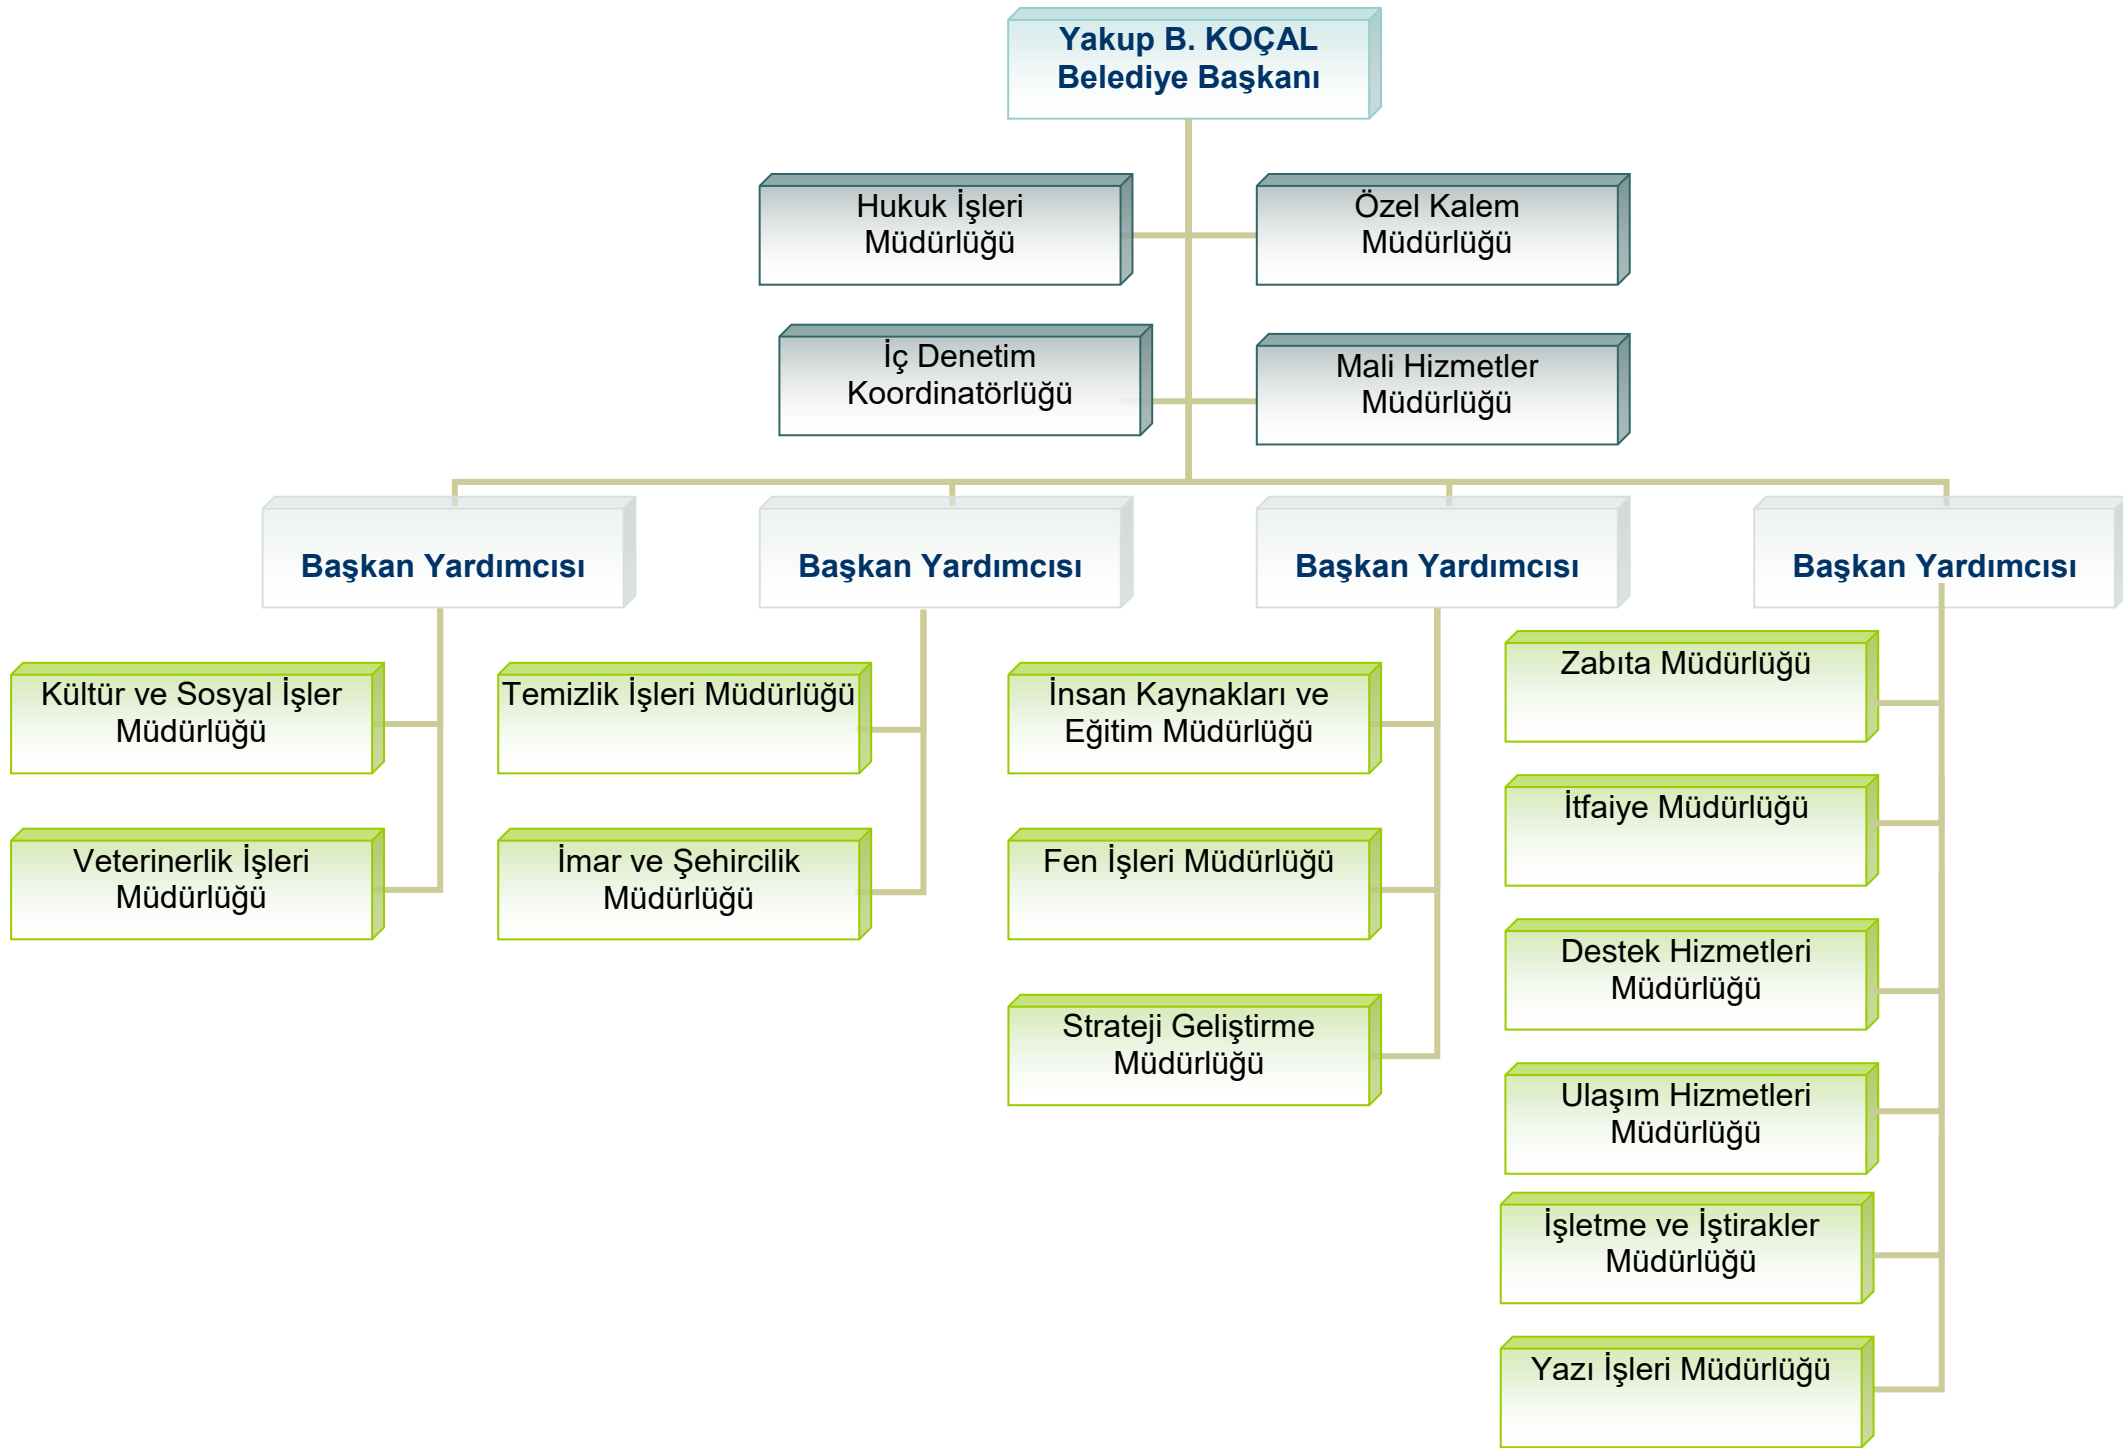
Yakup B. KOÇAL
Belediye Başkanı

Hukuk İşleri Müdürlüğü

Özel Kalem Müdürlüğü

İç Denetim Koordinatörlüğü

Mali Hizmetler Müdürlüğü

Başkan Yardımcısı

Başkan Yardımcısı

Başkan Yardımcısı

Başkan Yardımcısı

Kültür ve Sosyal İşler Müdürlüğü

Veterinerlik İşleri Müdürlüğü

Temizlik İşleri Müdürlüğü

İmar ve Şehircilik Müdürlüğü

İnsan Kaynakları ve Eğitim Müdürlüğü

Fen İşleri Müdürlüğü

Strateji Geliştirme Müdürlüğü

Zabıta Müdürlüğü

İtfaiye Müdürlüğü

Destek Hizmetleri Müdürlüğü

Ulaşım Hizmetleri Müdürlüğü

İşletme ve İştirakler Müdürlüğü

Yazı İşleri Müdürlüğü